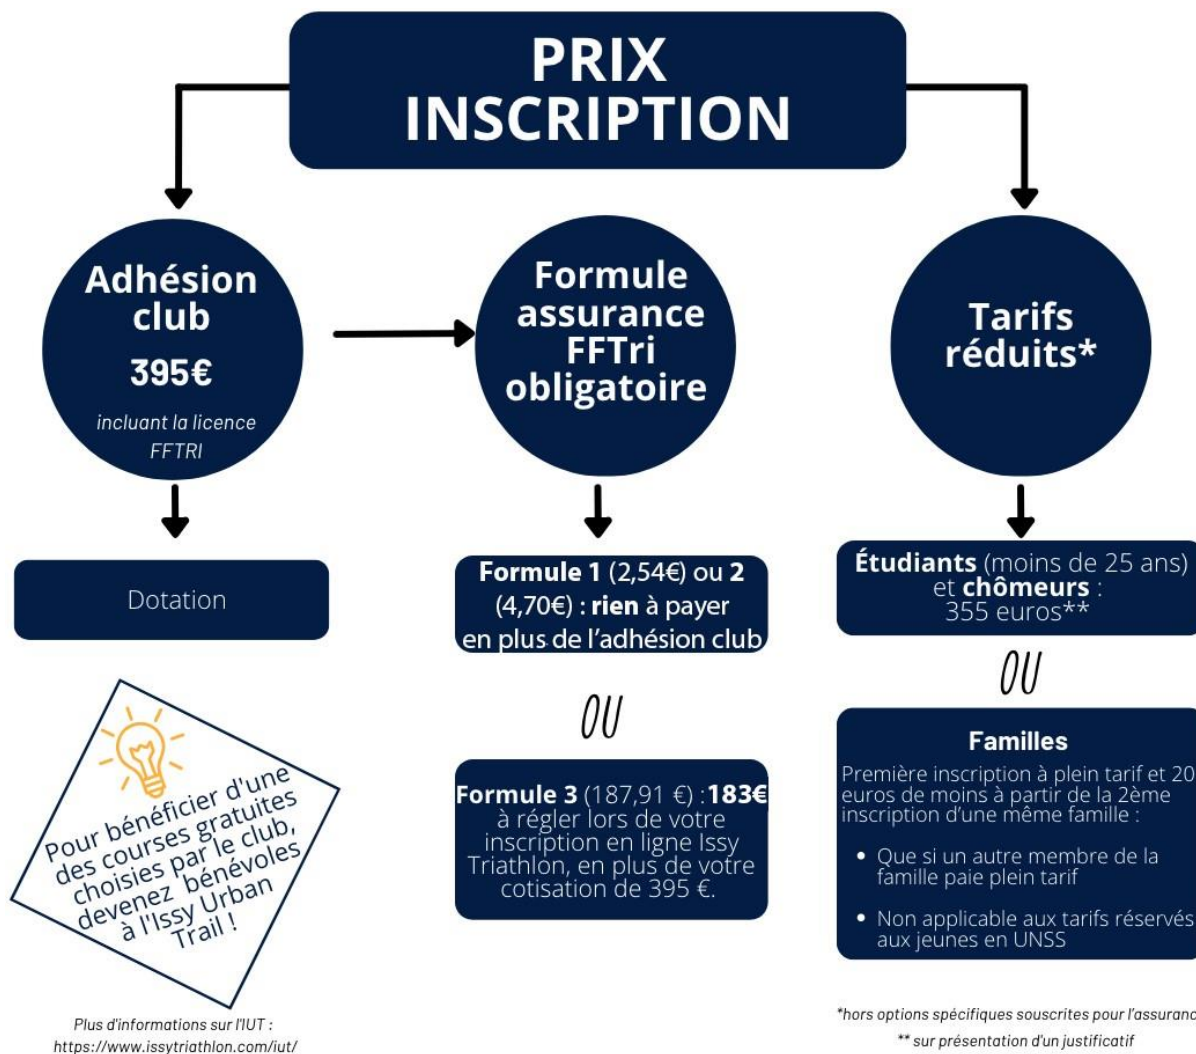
PRIX INSCRIPTION

Adhésion club

395€

incluant la licence FFTRI

Dotation

Pour bénéficier d'une des courses gratuites choisies par le club, devenez bénévoles à l'Issy Urban Trail !

Plus d'informations sur l'IUT : https://www.issytriathlon.com/iut/

Formule assurance FFTri obligatoire

Formule 1 (2,54€) ou 2 (4,70€) : rien à payer en plus de l'adhésion club

OU

Formule 3 (187,91 €) : 183€ à régler lors de votre inscription en ligne Issy Triathlon, en plus de votre cotisation de 395 €.

Tarifs réduits*

Étudiants (moins de 25 ans) et chômeurs : 355 euros**

OU

Familles

Première inscription à plein tarif et 20 euros de moins à partir de la 2ème inscription d'une même famille :

• Que si un autre membre de la famille paie plein tarif
• Non applicable aux tarifs réservés aux jeunes en UNSS

*hors options spécifiques souscrites pour l'assuranc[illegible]

** sur présentation d'un justificatif